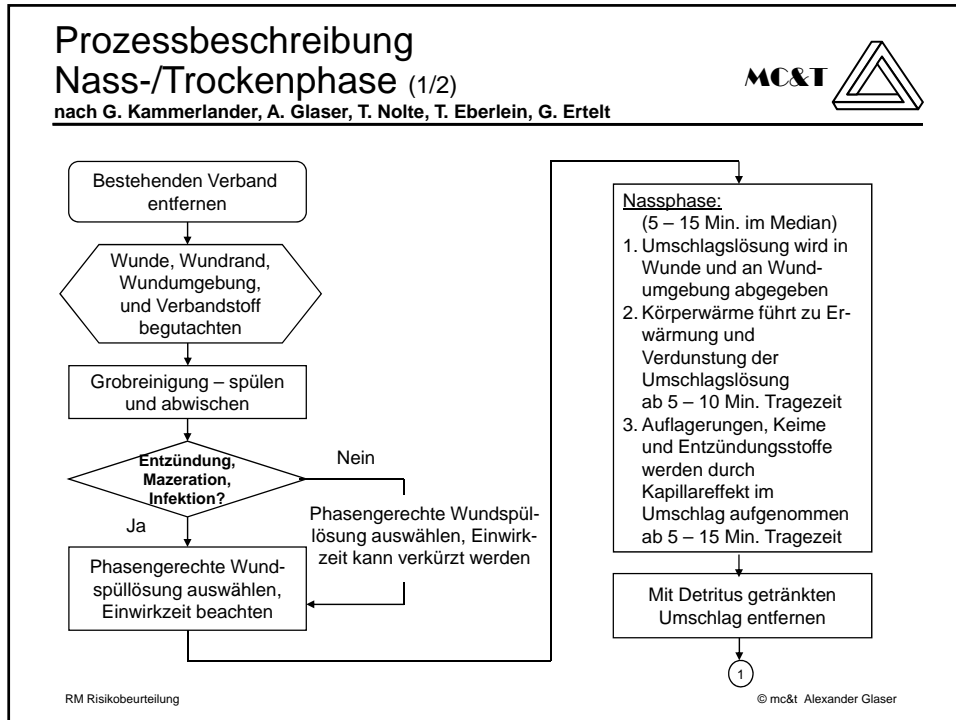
Prozessbeschreibung Nass-/Trockenphase (1/2)
nach G. Kammerlander, A. Glaser, T. Nolte, T. Eberlein, G. Ertelt

MC&T

Bestehenden Verband entfernen

Wunde, Wundrand, Wundumgebung, und Verbandstoff begutachten

Grobreinigung – spülen und abwischen

Entzündung, Mazeration, Infektion?

Nein

Phasengerechte Wundspüllösung auswählen, Einwirkzeit kann verkürzt werden

Ja

Phasengerechte Wundspüllösung auswählen, Einwirkzeit beachten

Nassphase:
(5 – 15 Min. im Median)
1. Umschlagslösung wird in Wunde und an Wundumgebung abgegeben
2. Körperwärme führt zu Erwärmung und Verdunstung der Umschlagslösung ab 5 – 10 Min. Tragezeit
3. Auflagerungen, Keime und Entzündungsstoffe werden durch Kapillareffekt im Umschlag aufgenommen ab 5 – 15 Min. Tragezeit

Mit Detritus getränkten Umschlag entfernen

1

RM Risikobeurteilung

© mc&t Alexander Glaser